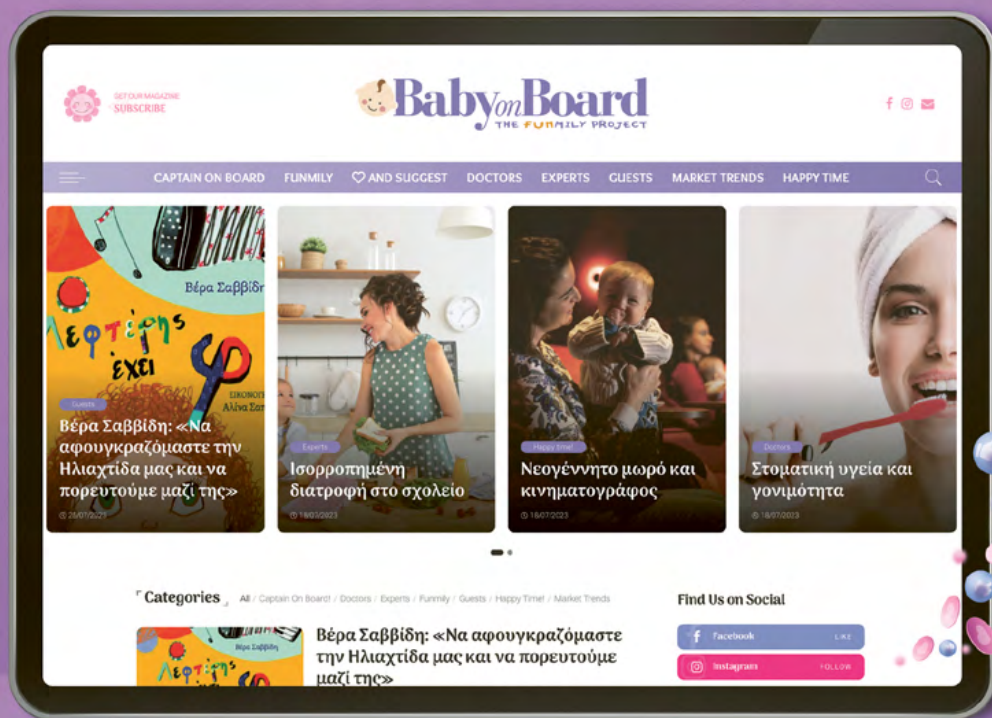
GET OUR MAGAZINE
SUBSCRIBE

BabyonBoard
THE FUNMILY PROJECT

CAPTAIN ON BOARD FUNMILY AND SUGGEST DOCTORS EXPERTS GUESTS MARKET TRENDS HAPPY TIME

Βέρα Σαββίδη
Λεφτέρης έχει
ΕΙΚΟΝΟΓ
Αλίνα Σατ

Guests
Βέρα Σαββίδη: «Να αφουγκραζόμαστε την Ηλιαχτίδα μας και να πορευτούμε μαζί της»
28/07/2023

Experts
Ισορροπημένη διατροφή στο σχολείο
18/03/2023

Happy time!
Νεογέννητο μωρό και κινηματογράφος
18/07/2023

Doctors
Στοματική υγεία και γονιμότητα
18/07/2023

Categories All / Captain On Board! / Doctors / Experts / Funmily / Guests / Happy Time! / Market Trends

Βέρα Σαββίδη
Λεφτέρης

Βέρα Σαββίδη: «Να αφουγκραζόμαστε την Ηλιαχτίδα μας και να πορευτούμε μαζί της»

Find Us on Social
Facebook LIKE
Instagram FOLLOW